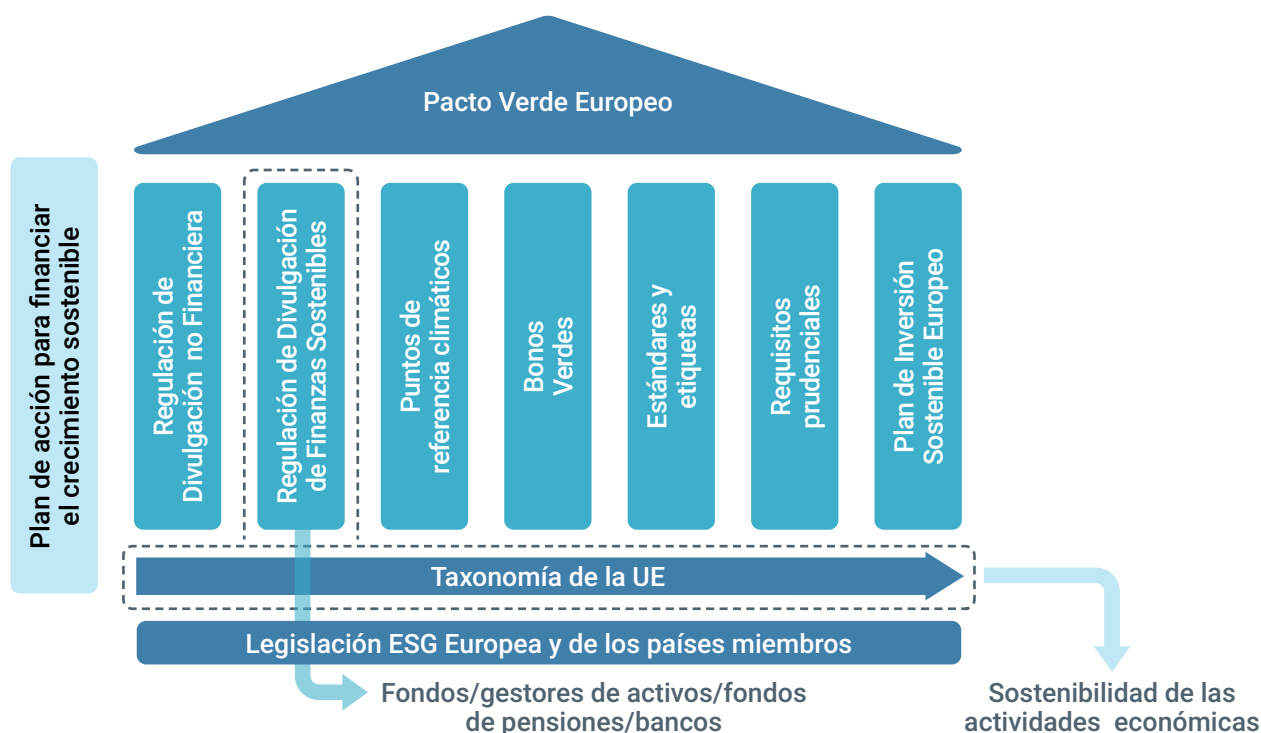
Pacto Verde Europeo

Plan de acción para financiar el crecimiento sostenible

Regulación de Divulgación no Financiera

Regulación de Divulgación de Finanzas Sostenibles

Puntos de referencia climáticos

Bonos Verdes

Estándares y etiquetas

Requisitos prudenciales

Plan de Inversión Sostenible Europeo

Taxonomía de la UE

Legislación ESG Europea y de los países miembros

Fondos/gestores de activos/fondos de pensiones/bancos

Sostenibilidad de las actividades económicas